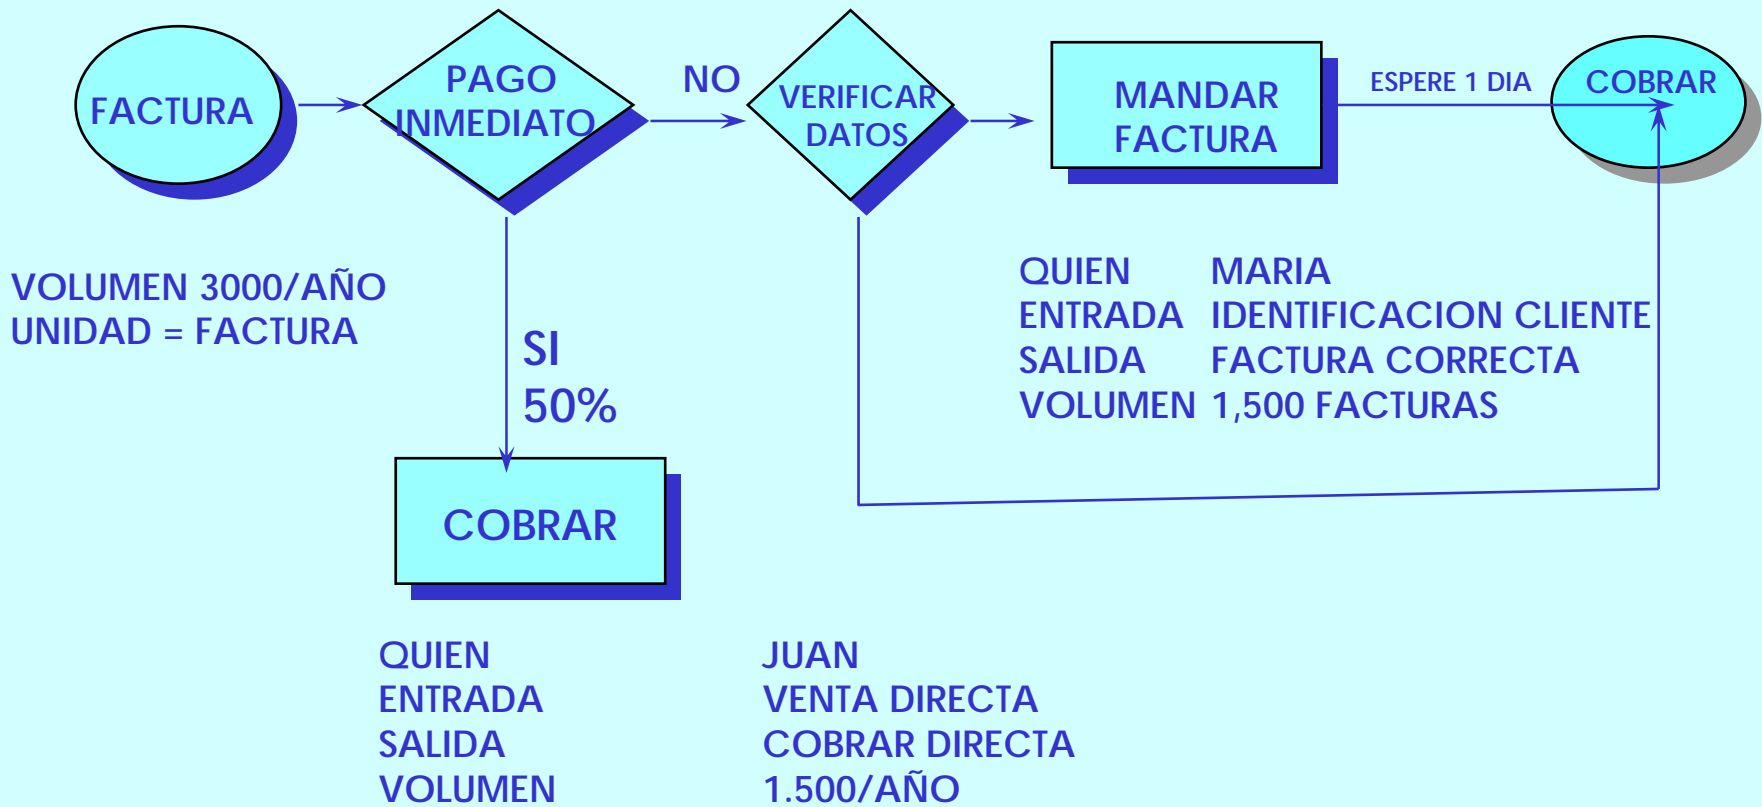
FACTURA

PAGO INMEDIATO

NO

VERIFICAR DATOS

MANDAR FACTURA

ESPERE 1 DIA

COBRAR

VOLUMEN 3000/AÑO
UNIDAD = FACTURA

SI
50%

QUIEN MARIA
ENTRADA IDENTIFICACION CLIENTE
SALIDA FACTURA CORRECTA
VOLUMEN 1,500 FACTURAS

COBRAR

| QUIEN | JUAN |
|---|---|
| ENTRADA | VENTA DIRECTA |
| SALIDA | COBRAR DIRECTA |
| VOLUMEN | 1.500/AÑO |